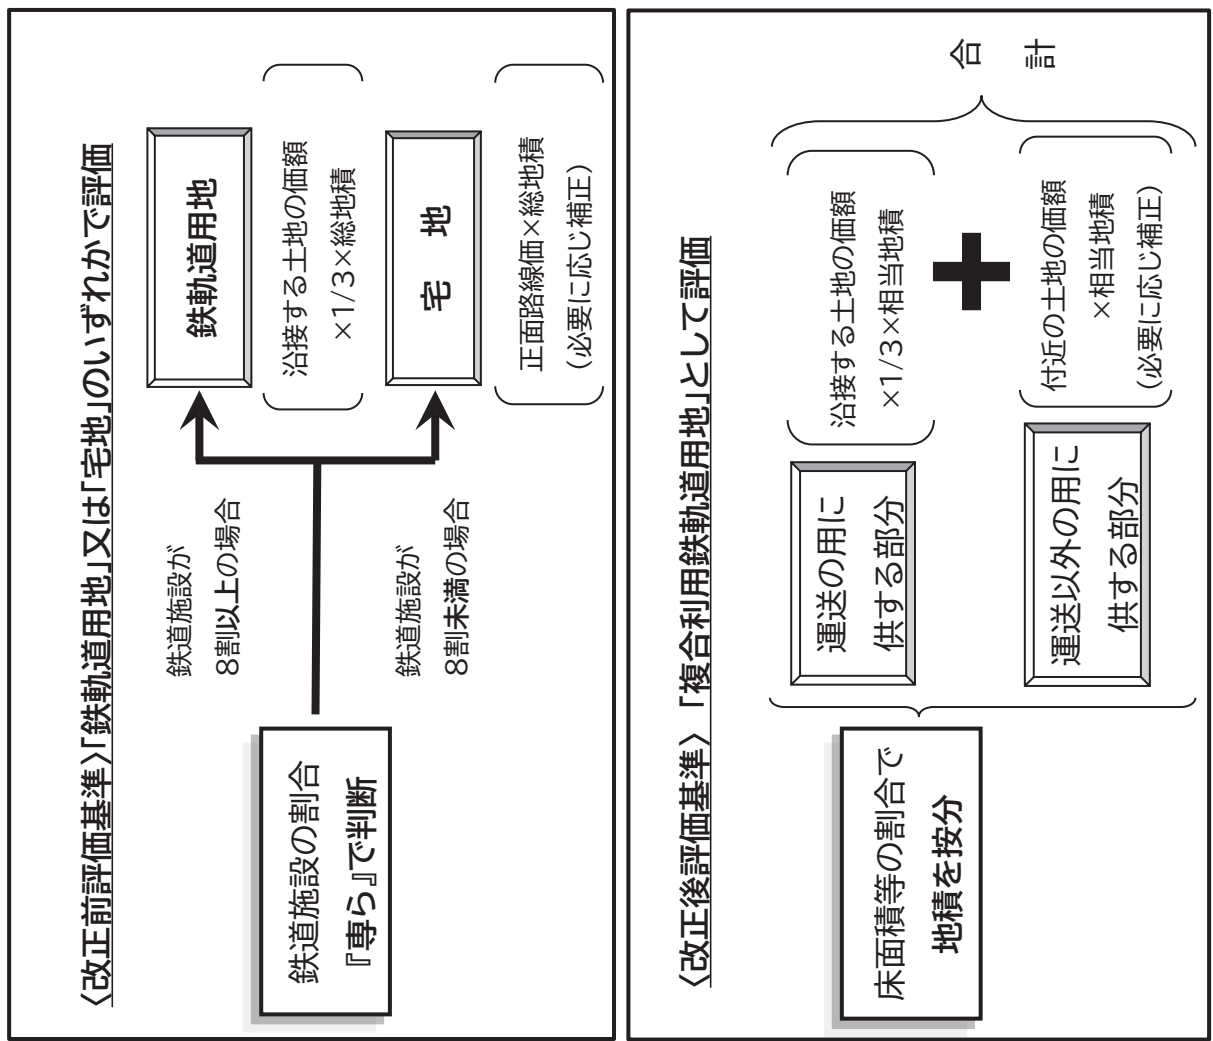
〈改正前評価基準〉「鉄軌道用地」又は「宅地」のいずれかで評価

鉄道施設の割合
『専ら』で判断

鉄道施設が
8割以上の場合

鉄道施設が
8割未満の場合

鉄軌道用地

沿接する土地の価額
×1/3×総地積

宅　地

正面路線価×総地積
（必要に応じ補正）

〈改正後評価基準〉「複合利用鉄軌道用地」として評価

床面積等の割合で
地積を按分

運送の用に
供する部分

沿接する土地の価額
×1/3×相当地積

運送以外の用に
供する部分

付近の土地の価額
×相当地積
（必要に応じ補正）

合　計